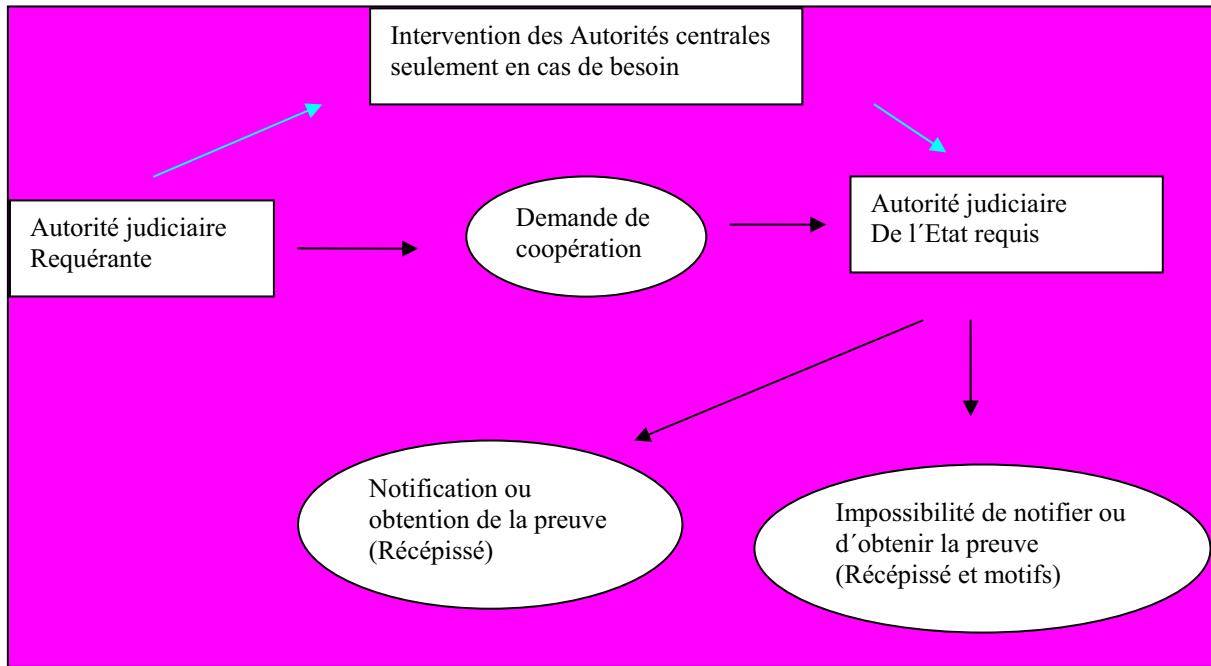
Intervention des Autorités centrales seulement en cas de besoin

Autorité judiciaire
Requérante

Demande de coopération

Autorité judiciaire
De l´Etat requis

Notification ou obtention de la preuve (Récépissé)

Impossibilité de notifier ou d´obtenir la preuve (Récépissé et motifs)